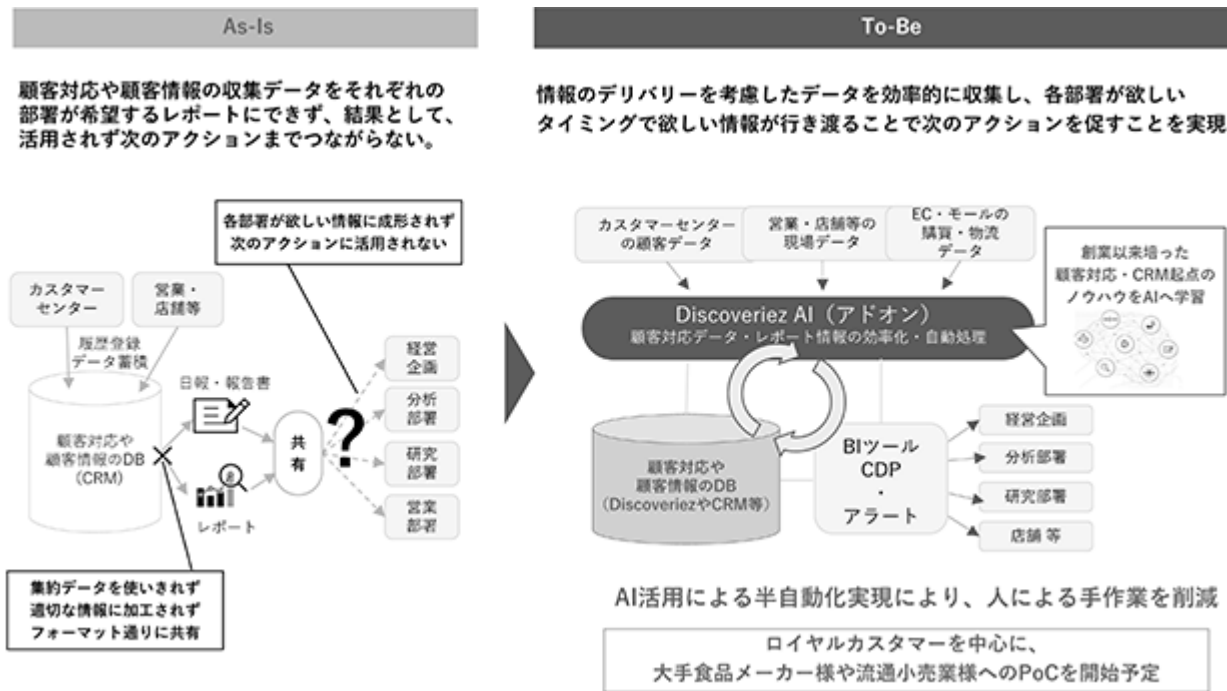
As-Is

顧客対応や顧客情報の収集データをそれぞれの部署が希望するレポートにできず、結果として、活用されず次のアクションまでつながらない。

各部署が欲しい情報に成形されず次のアクションに活用されない

カスタマーセンター

営業・店舗等

履歴登録データ蓄積

顧客対応や顧客情報のDB（CRM）

日報・報告書

レポート

共有

?

経営企画

分析部署

研究部署

営業部署

集約データを使いきれず適切な情報に加工されずフォーマット通りに共有

To-Be

情報のデリバリーを考慮したデータを効率的に収集し、各部署が欲しいタイミングで欲しい情報が行き渡ることで次のアクションを促すことを実現

カスタマーセンターの顧客データ

営業・店舗等の現場データ

EC・モールの購買・物流データ

創業以来培った顧客対応・CRM起点のノウハウをAIへ学習

Discoveriez AI（アドオン）
顧客対応データ・レポート情報の効率化・自動処理

顧客対応や顧客情報のDB（DiscoveriezやCRM等）

BIツール
CDP
・
アラート

経営企画

分析部署

研究部署

店舗 等

AI活用による半自動化実現により、人による手作業を削減

ロイヤルカスタマーを中心に、
大手食品メーカー様や流通小売業様へのPoCを開始予定